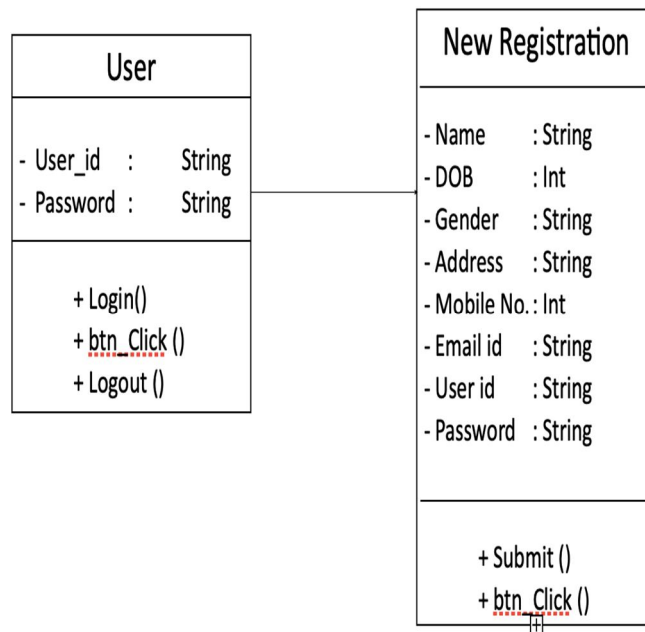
User

- User_id : String
- Password : String

+ Login()
+ btn_Click ()
+ Logout ()

New Registration

- Name : String
- DOB : Int
- Gender : String
- Address : String
- Mobile No. : Int
- Email id : String
- User id : String
- Password : String

+ Submit ()
+ btn_Click ()